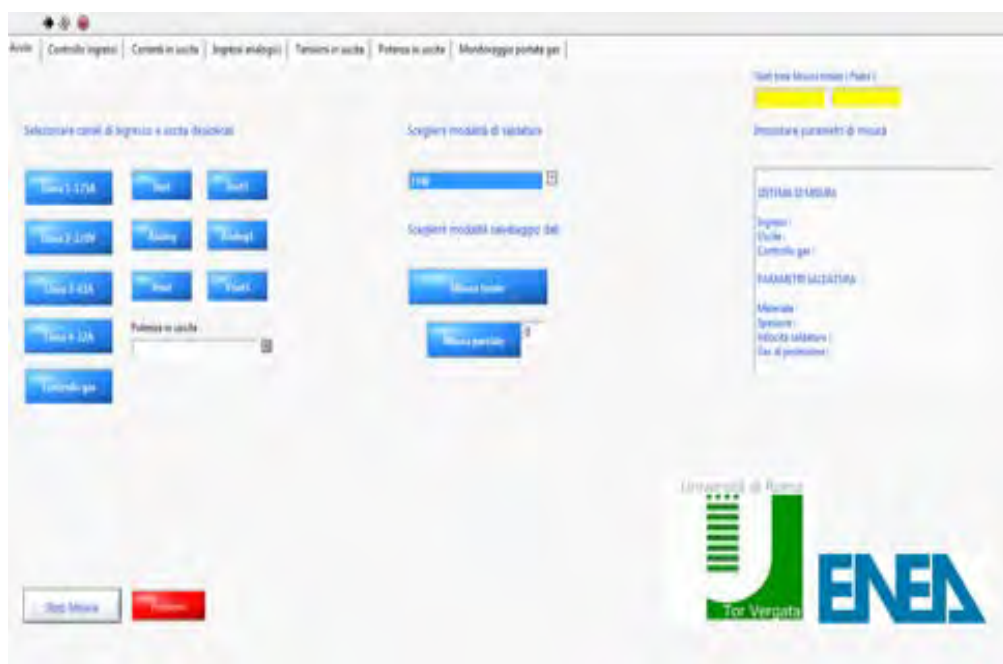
Avvio | Controllo ingressi | Correnti in uscita | Ingressi analogici | Tensioni in uscita | Potenza in uscita | Monitoraggio portate gas

Start time Misura iniziale | Pausa |

Selezionare canali di ingresso e uscita desiderati

Scegliere modalità di saldatura

Impostare parametri di misura

Linea 1-125A
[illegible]
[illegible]

TIG

SISTEMA DI MISURA

Linea 2-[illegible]
Analog
Analog1

Scegliere modalità salvataggio dati

Ingressi :
Uscite :
Controllo gas :

Linea 3-63A
Pixel
Pixel1

Misura totale

PARAMETRI SALDATURA

Linea 4-32A

Potenza in uscita

Misura parziale

0

Materiale :
Spessore :
Velocità saldatura :
Gas di protezione :

Controllo gas

Università di Roma

Tor Vergata

ENEA

Stop Misura

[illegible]